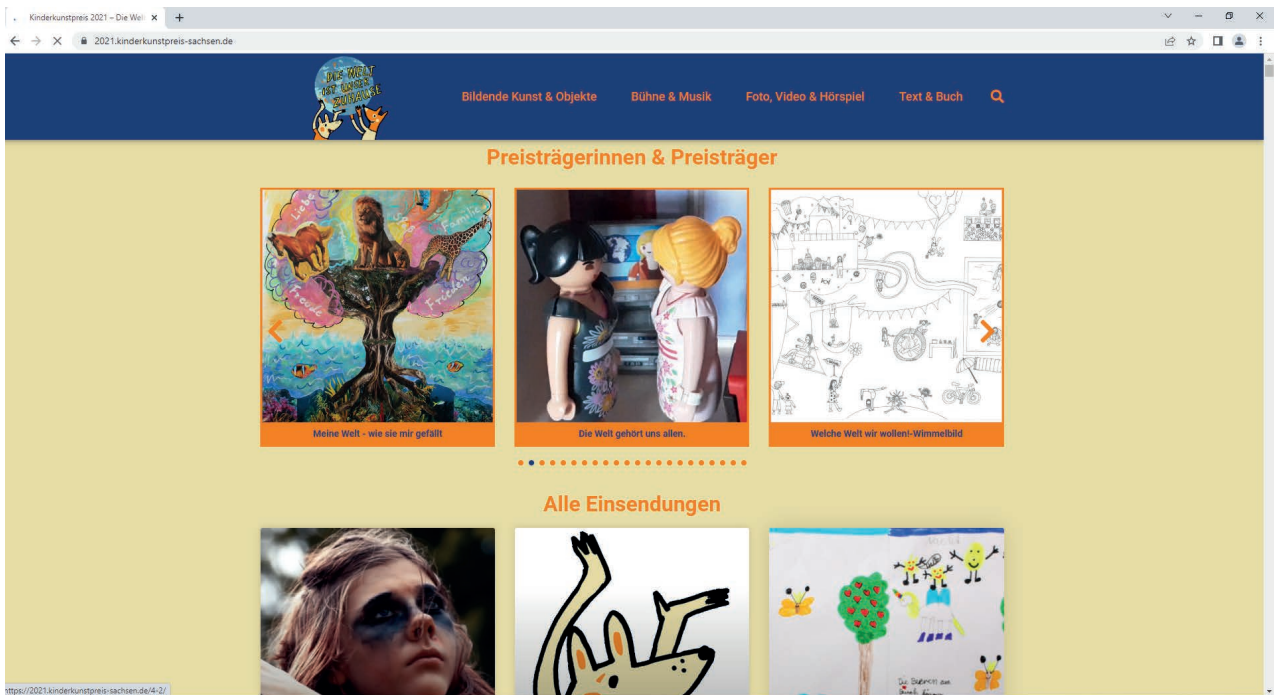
Kinderkunstpreis 2021 – Die Welt ×
2021.kinderkunstpreis-sachsen.de

DIE WELT IST UNSER ZUHAUSE

Bildende Kunst & Objekte
Bühne & Musik
Foto, Video & Hörspiel
Text & Buch

Preisträgerinnen & Preisträger

Meine Welt - wie sie mir gefällt
Die Welt gehört uns allen.
Welche Welt wir wollen!-Wimmelbild

Alle Einsendungen

https://2021.kinderkunstpreis-sachsen.de/4-2/